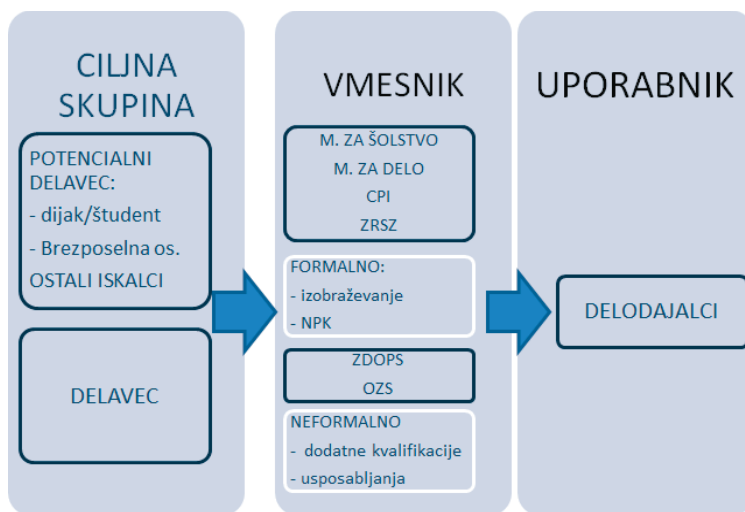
CILJNA SKUPINA

POTENCIALNI DELAVEC:
- dijak/študent
- Brezposelna os.
OSTALI ISKALCI

DELAVEC

VMESNIK

M. ZA ŠOLSTVO
M. ZA DELO
CPI
ZRSZ

FORMALNO:
- izobraževanje
- NPK

ZDOPS
OZS

NEFORMALNO
- dodatne kvalifikacije
- usposabljanja

UPORABNIK

DELODAJALCI